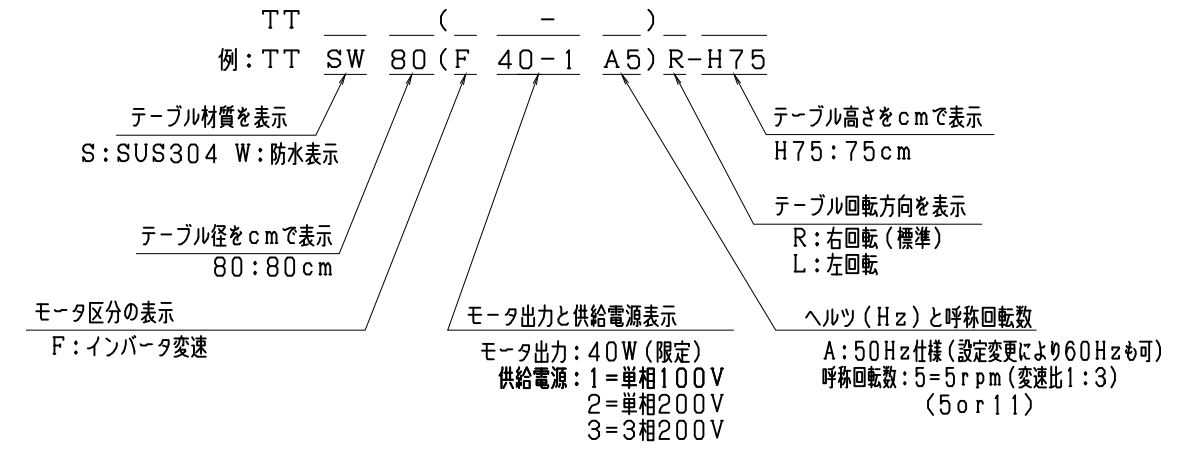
TT ＿ ＿（＿ ＿－ ＿）＿ ＿

例：TT SW 80（F 40－1 A5）R－H75

テーブル材質を表示
S：SUS304 W：防水表示

テーブル径をcmで表示
80：80cm

モータ区分の表示
F：インバータ変速

モータ出力と供給電源表示
モータ出力：40W（限定）
供給電源：1＝単相100V
2＝単相200V
3＝3相200V

ヘルツ（Hz）と呼称回転数
A：50Hz仕様（設定変更により60Hzも可）
呼称回転数：5＝5rpm（変速比1：3）
（5or11）

テーブル回転方向を表示
R：右回転（標準）
L：左回転

テーブル高さをcmで表示
H75：75cm